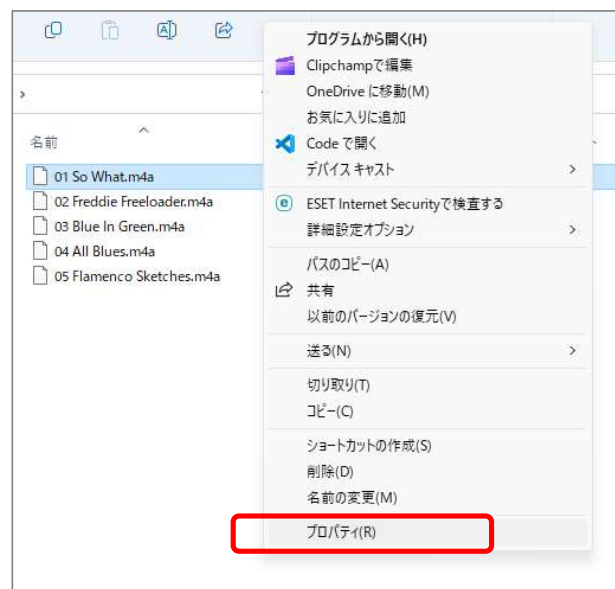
名前

01 So What.m4a
02 Freddie Freeloader.m4a
03 Blue In Green.m4a
04 All Blues.m4a
05 Flamenco Sketches.m4a

プログラムから開く(H)
Clipchampで編集
OneDrive に移動(M)
お気に入りに追加
Code で開く
デバイス キャスト
ESET Internet Securityで検査する
詳細設定オプション
パスのコピー(A)
共有
以前のバージョンの復元(V)
送る(N)
切り取り(T)
コピー(C)
ショートカットの作成(S)
削除(D)
名前の変更(M)
プロパティ(R)